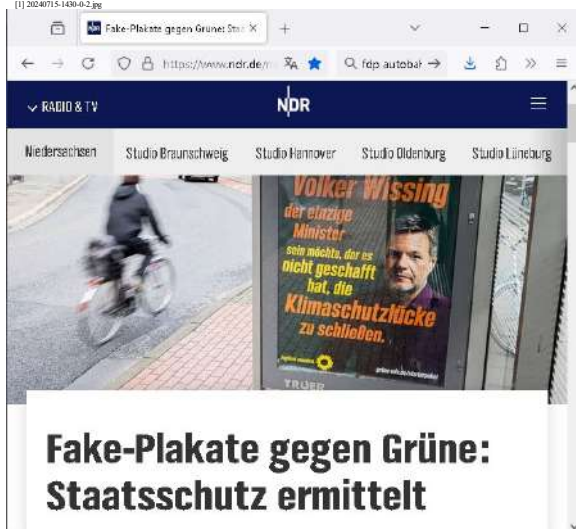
[1] 20240715-1430-0-2.jpg

Fake-Plakate gegen Grüne: Sta ×

https://www.ndr.de/

fdp autobal →

RADIO & TV

NDR

Niedersachsen Studio Braunschweig Studio Hannover Studio Oldenburg Studio Lüneburg

Volker Wissing
der einzige Minister
sein möchte, der es nicht geschafft hat, die Klimaschutzlücke zu schließen.

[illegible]

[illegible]

TRUER

Fake-Plakate gegen Grüne: Staatsschutz ermittelt